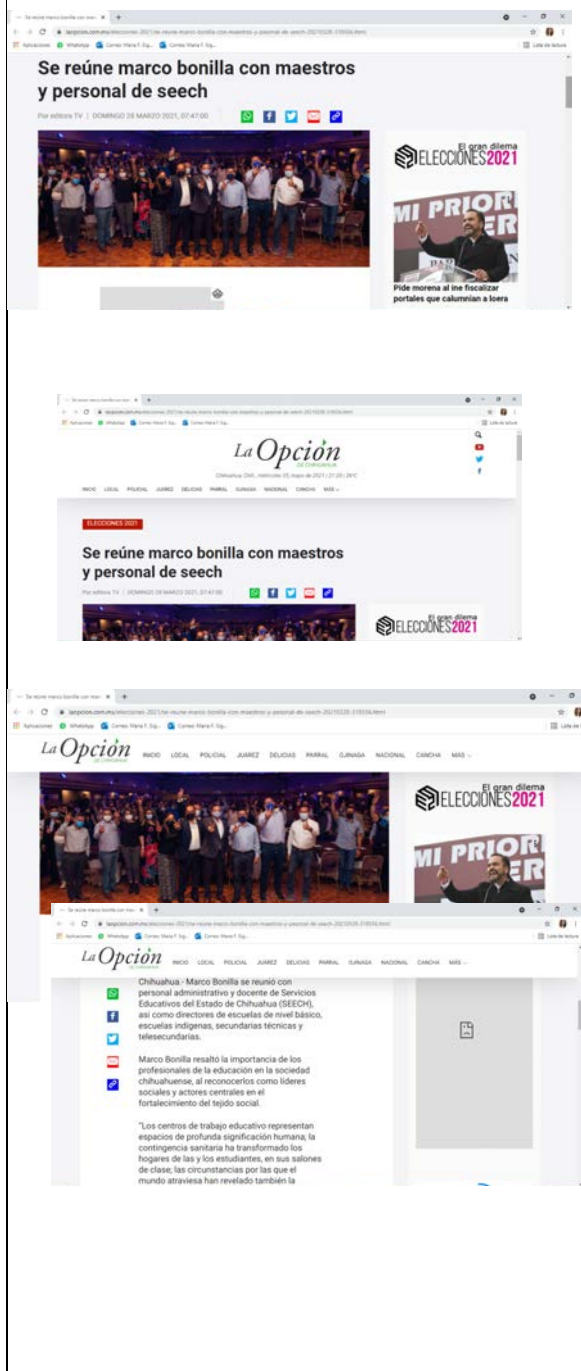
Se reúne marco bonilla con maestros y personal de seech

Por editora TV | DOMINGO 28 MARZO 2021, 07:47:00

El gran dilema
ELECCIONES2021

MI PRIOR
ER

Pide morena al ine fiscalizar portales que calumnian a loera

La Opción
DE CHIHUAHUA

Chihuahua, Chih., miércoles 05 mayo de 2021 | 21:20 | 26°C

INICIO LOCAL POLICIAL JUAREZ DELICIAS PARRAL OJINAGA NACIONAL CANCHA MÁS

ELECCIONES 2021

Se reúne marco bonilla con maestros y personal de seech

Por editora TV | DOMINGO 28 MARZO 2021, 07:47:00

El gran dilema
ELECCIONES2021

La Opción
DE CHIHUAHUA

INICIO LOCAL POLICIAL JUAREZ DELICIAS PARRAL OJINAGA NACIONAL CANCHA MÁS

El gran dilema
ELECCIONES2021

MI PRIOR

La Opción
DE CHIHUAHUA

INICIO LOCAL POLICIAL JUAREZ DELICIAS PARRAL OJINAGA NACIONAL CANCHA MÁS

Chihuahua.- Marco Bonilla se reunió con personal administrativo y docente de Servicios Educativos del Estado de Chihuahua (SEECH), así como directores de escuelas de nivel básico, escuelas indígenas, secundarias técnicas y telesecundarias.

Marco Bonilla resaltó la importancia de los profesionales de la educación en la sociedad chihuahuense, al reconocerlos como líderes sociales y actores centrales en el fortalecimiento del tejido social.

"Los centros de trabajo educativo representan espacios de profunda significación humana; la contingencia sanitaria ha transformado los hogares de las y los estudiantes, en sus salones de clase; las circunstancias por las que el mundo atraviesa han revelado también la